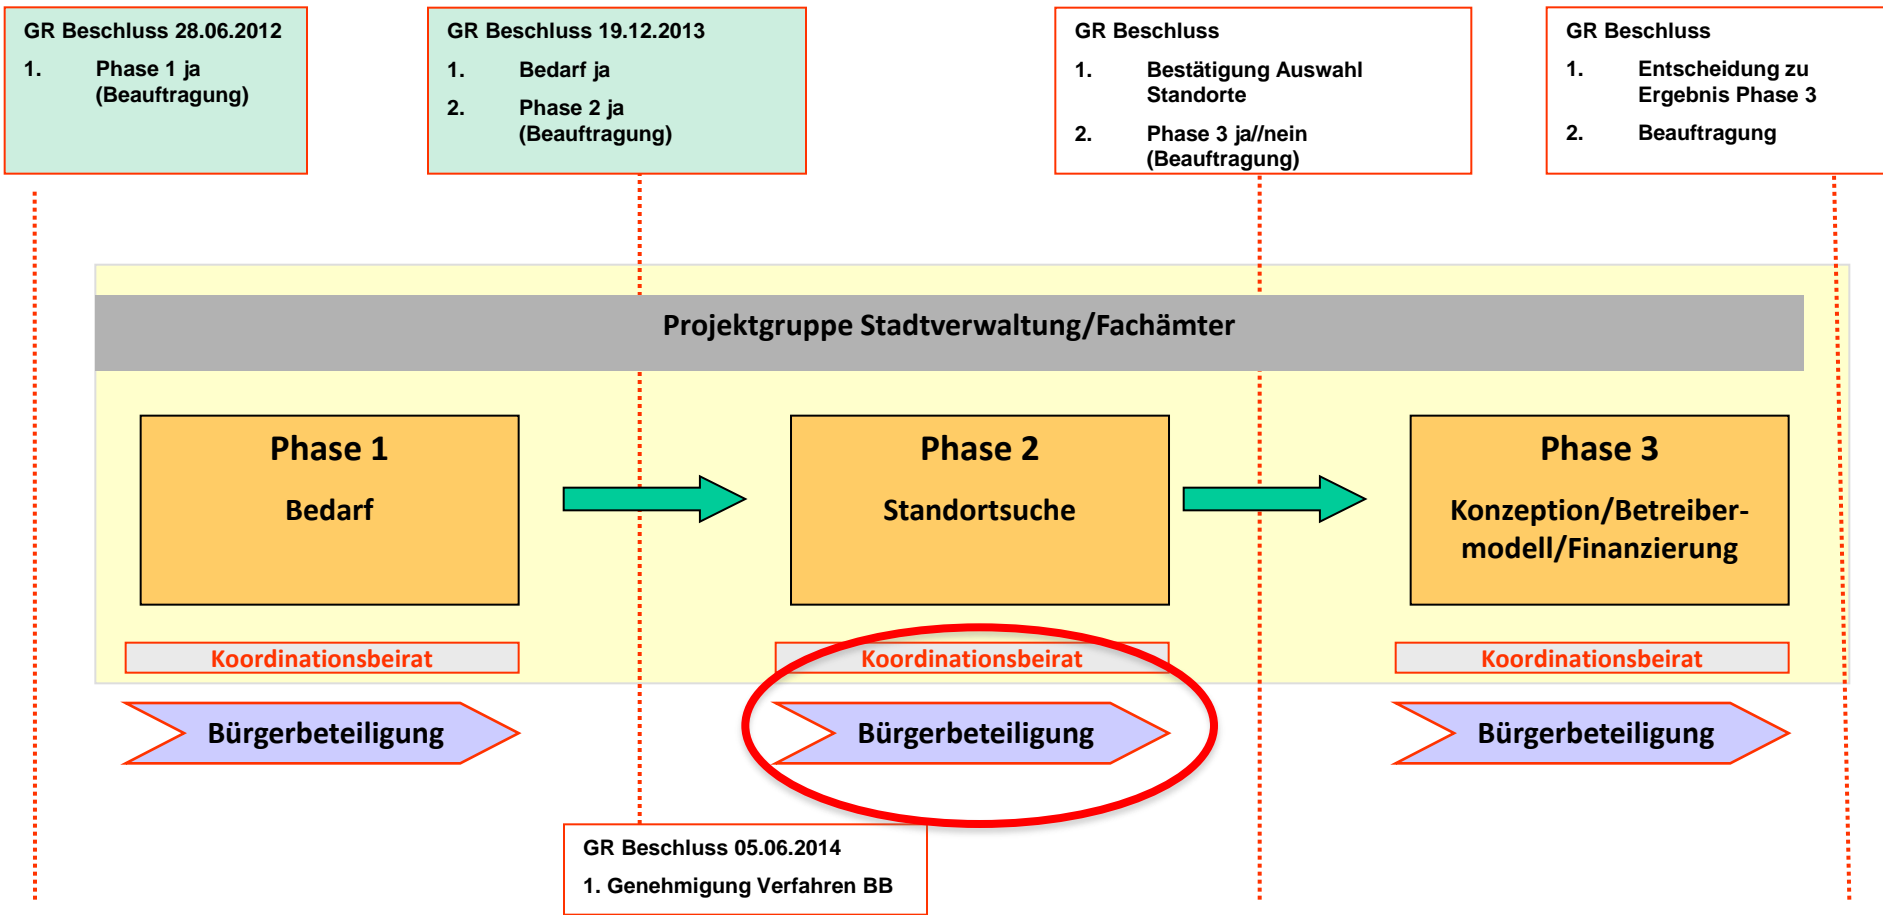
GR Beschluss 28.06.2012
1. Phase 1 ja (Beauftragung)

GR Beschluss 19.12.2013
1. Bedarf ja
2. Phase 2 ja (Beauftragung)

GR Beschluss
1. Bestätigung Auswahl Standorte
2. Phase 3 ja//nein (Beauftragung)

GR Beschluss
1. Entscheidung zu Ergebnis Phase 3
2. Beauftragung

Projektgruppe Stadtverwaltung/Fachämter

Phase 1
Bedarf

Phase 2
Standortsuche

Phase 3
Konzeption/Betreibermodell/Finanzierung

Koordinationsbeirat

Koordinationsbeirat

Koordinationsbeirat

Bürgerbeteiligung

Bürgerbeteiligung

Bürgerbeteiligung

GR Beschluss 05.06.2014
1. Genehmigung Verfahren BB